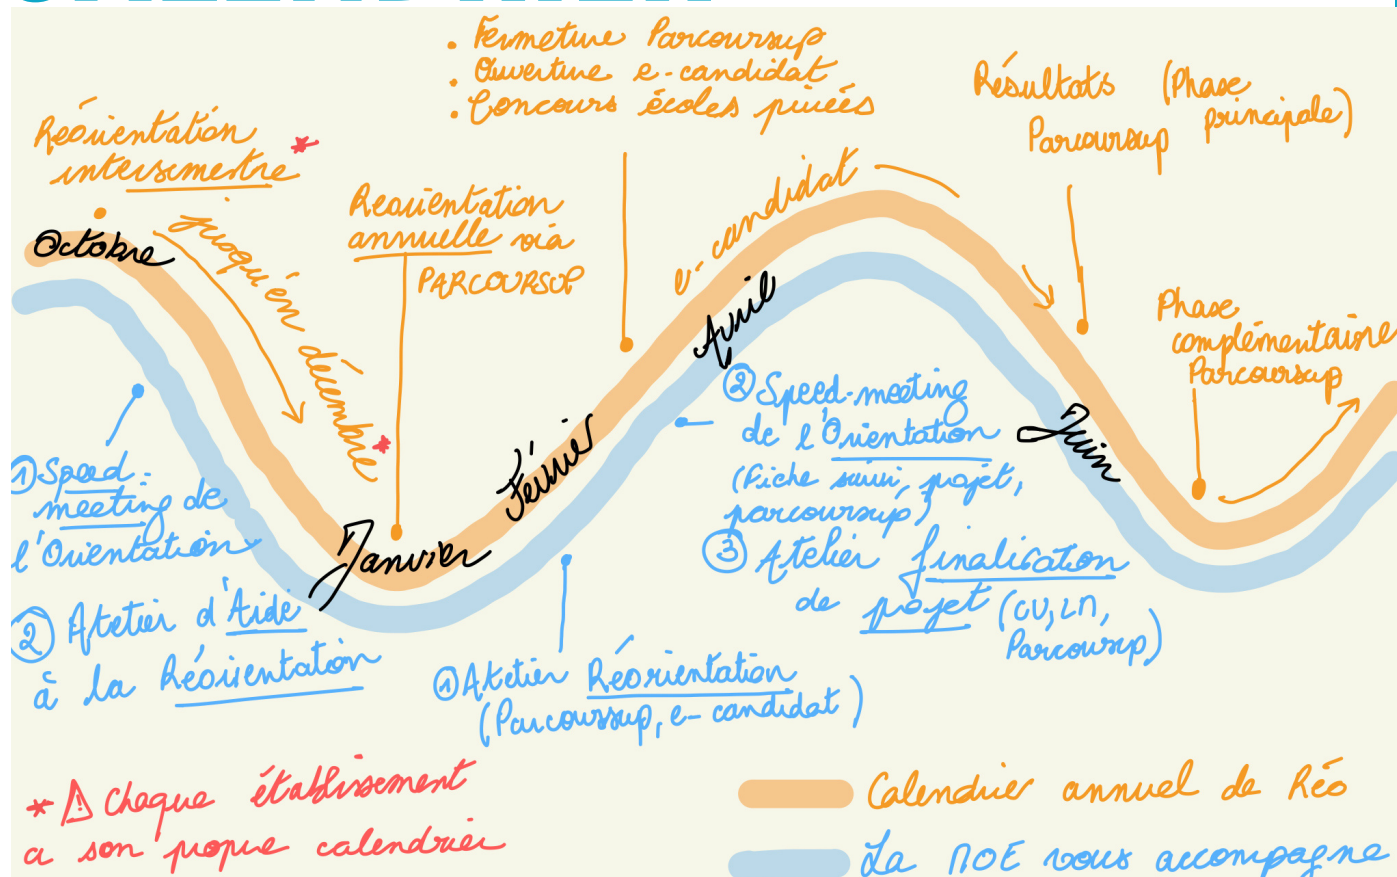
Réorientation intersemestre *

Octobre

jusqu'en décembre *

Réorientation annuelle via PARCOURSUP

Janvier

Février

· Fermeture Parcoursup
· Ouverture e-candidat
· Concours écoles privées

e-candidat

Avril

Résultats (Phase principale) Parcoursup

Juin

Phase complémentaire Parcoursup

① Speed-meeting de l'Orientation

② Atelier d'Aide à la Réorientation

① Atelier Réorientation (Parcoursup, e-candidat)

② Speed-meeting de l'Orientation (Fiche suivi, projet, parcoursup)

③ Atelier finalisation de projet (CV, LM, Parcoursup)

* ⚠ Chaque établissement a son propre calendrier

Calendrier annuel de Réo

La MOE vous accompagne